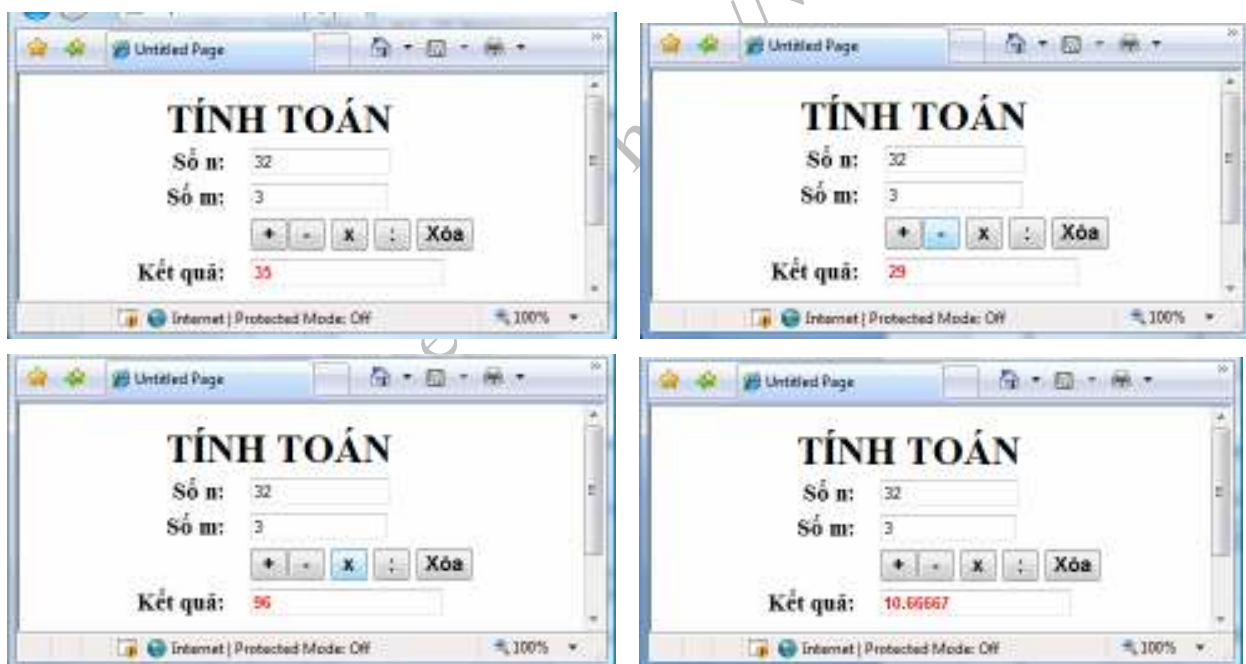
Untitled Page

TÍNH TOÁN

Số n: 32

Số m: 3

+ - x : Xóa

Kết quả: 35

Internet | Protected Mode: Off 100%

Untitled Page

TÍNH TOÁN

Số n: 32

Số m: 3

+ - x : Xóa

Kết quả: 29

Internet | Protected Mode: Off 100%

Untitled Page

TÍNH TOÁN

Số n: 32

Số m: 3

+ - x : Xóa

Kết quả: 96

Internet | Protected Mode: Off 100%

Untitled Page

TÍNH TOÁN

Số n: 32

Số m: 3

+ - x : Xóa

Kết quả: 10.66667

Internet | Protected Mode: Off 100%